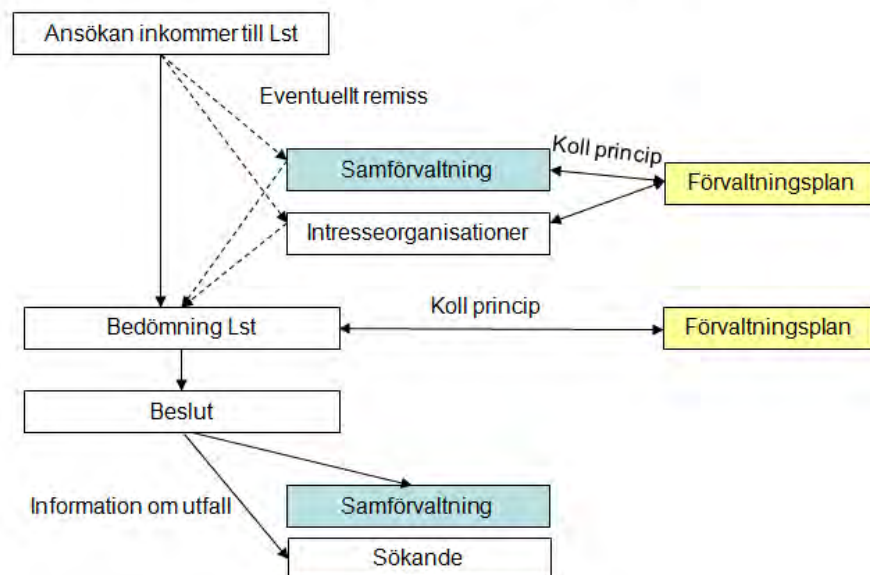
Ansökan inkommer till Lst

Eventuellt remiss

Samförvaltning

Koll princip

Förvaltningsplan

Intresseorganisationer

Bedömning Lst

Koll princip

Förvaltningsplan

Beslut

Information om utfall

Samförvaltning

Sökande